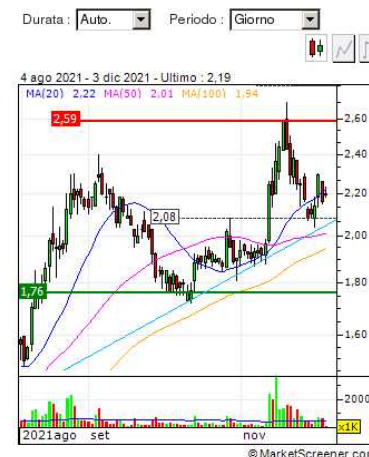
Durata : Auto. Periodo : Giorno

4 ago 2021 - 3 dic 2021 - Ultimo : 2,19

MA(20) 2,22 MA(50) 2,01 MA(100) 1,94

2,59

2,60

2,40

2,20

2,08

2,00

1,80

1,76

1,60

2000

x1K

2021ago set nov

© MarketScreener.co